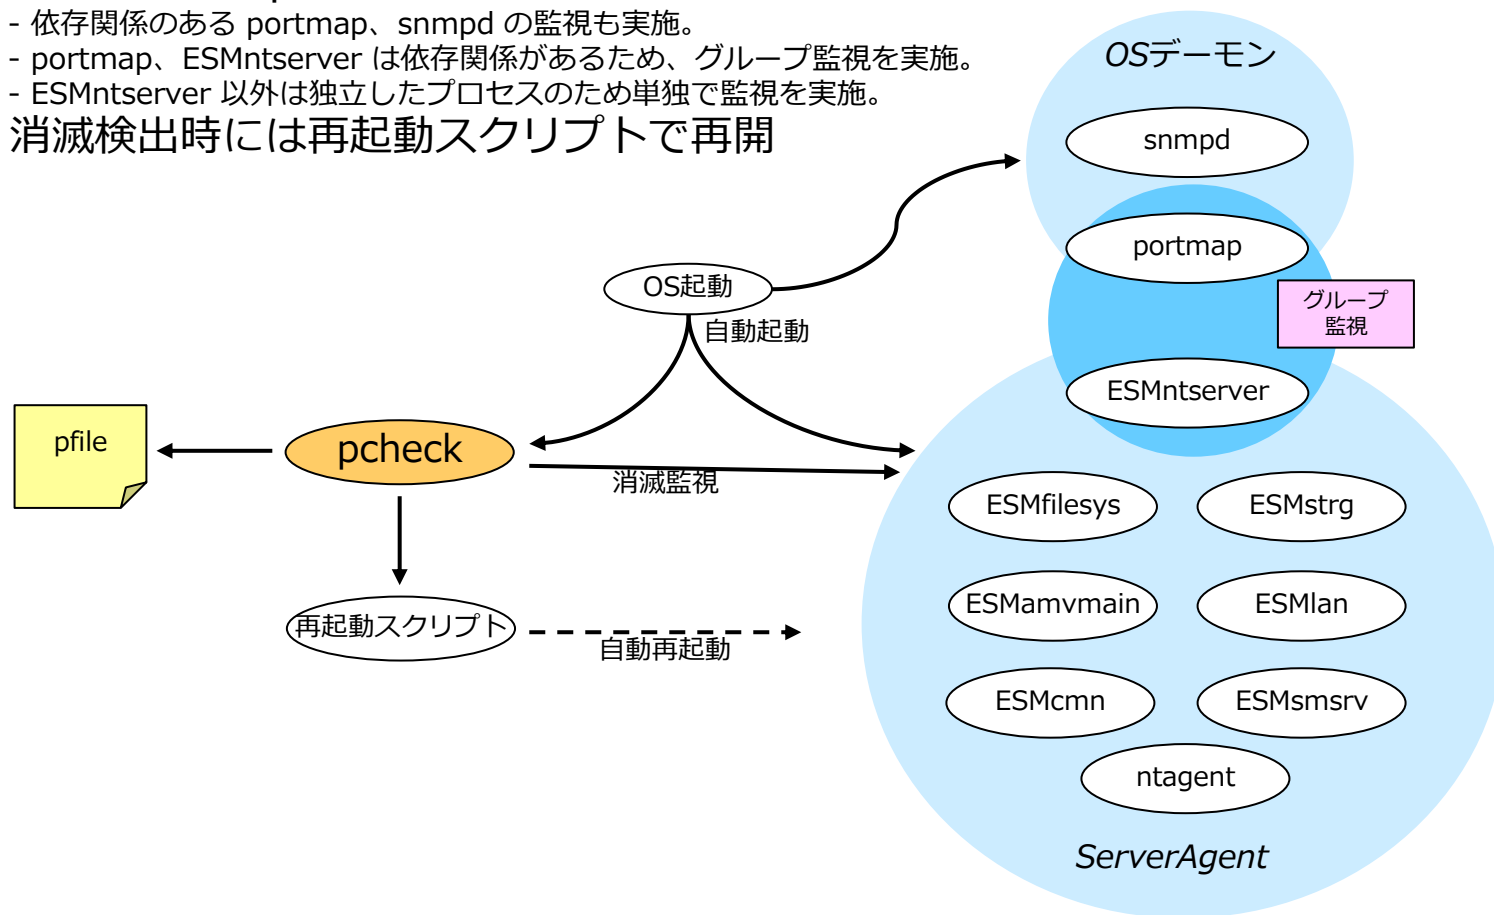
- 依存関係のある portmap、snmpd の監視も実施。
- portmap、ESMntserver は依存関係があるため、グループ監視を実施。
- ESMntserver 以外は独立したプロセスのため単独で監視を実施。
消滅検出時には再起動スクリプトで再開

OSデーモン
snmpd
portmap
グループ監視
ESMntserver
OS起動
自動起動
pfile
pcheck
消滅監視
ESMfilesys
ESMstrg
ESMamvmain
ESMlan
再起動スクリプト
自動再起動
ESMcmn
ESMsmsrv
ntagent
ServerAgent